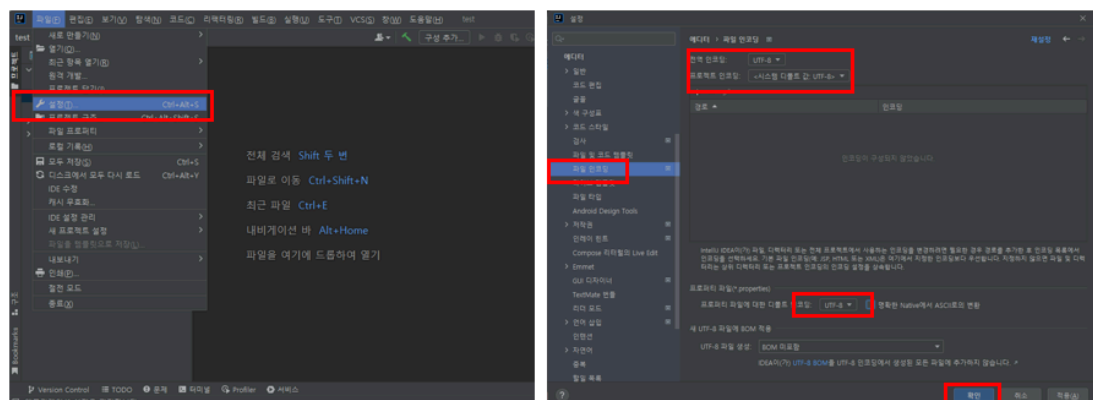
파일(F) 편집(E) 보기(V) 탐색(N) 코드(C) 리팩터링(R) 빌드(B) 실행(U) 도구(T) VCS(S) 창(W) 도움말(H) test

test

새로 만들기(N)
열기(O)...
최근 항목 열기(R)
원격 개발...
프로젝트 닫기(J)
설정(T)... Ctrl+Alt+S
프로젝트 구조... Ctrl+Alt+Shift+S
파일 프로퍼티
로컬 기록(H)
모두 저장(S) Ctrl+S
디스크에서 모두 다시 로드 Ctrl+Alt+Y
IDE 수정
캐시 무효화...
IDE 설정 관리
새 프로젝트 설정
파일을 템플릿으로 저장(L)...
내보내기
인쇄(P)...
절전 모드
종료(X)

구성 추가...

전체 검색 Shift 두 번
파일로 이동 Ctrl+Shift+N
최근 파일 Ctrl+E
내비게이션 바 Alt+Home
파일을 여기에 드롭하여 열기

Version Control TODO 문제 터미널 Profiler 서비스

설정

에디터 › 파일 인코딩 재설정

에디터
일반
코드 편집
글꼴
색 구성표
코드 스타일
검사
파일 및 코드 템플릿
파일 인코딩
라이브 템플릿
파일 타입
Android Design Tools
작성권
인레이 힌트
Compose 리팩토링의 Live Edit
Emmet
GUI 디자이너
TextMate 번들
리더 모드
언어 삽입
인텐션
자연어
중복
할일 목록

전역 인코딩: UTF-8
프로젝트 인코딩: <시스템 디폴트 값: UTF-8>

경로 인코딩

인코딩이 구성되지 않았습니다

IntelliJ IDEA이(가) 파일, 디렉터리 또는 전체 프로젝트에서 사용하는 인코딩을 변경하려면 필요한 경우 경로를 추가한 후 인코딩 목록에서 인코딩을 선택하세요. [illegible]

프로퍼티 파일(*.properties)
프로퍼티 파일에 대한 디폴트 인코딩: UTF-8 명확한 Native에서 ASCII로의 변환

새 UTF-8 파일에 BOM 적용
UTF-8 파일 생성: BOM 미포함
IDEA이(가) UTF-8 BOM을 UTF-8 인코딩에서 생성된 모든 파일에 추가하지 않습니다.

확인 취소 적용(A)